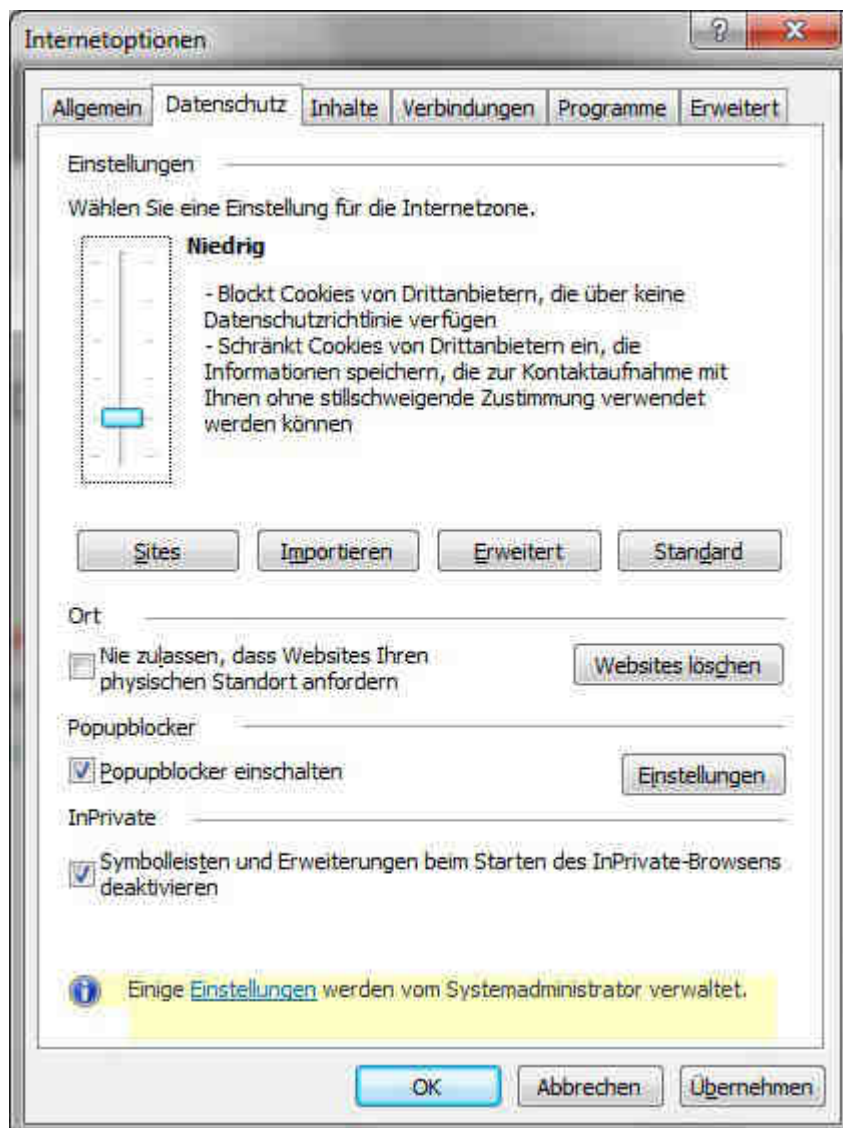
Internetoptionen

?

X

Allgemein | Datenschutz | Inhalte | Verbindungen | Programme | Erweitert

Einstellungen

Wählen Sie eine Einstellung für die Internetzone.

Niedrig

- Blockt Cookies von Drittanbietern, die über keine Datenschutzrichtlinie verfügen
- Schränkt Cookies von Drittanbietern ein, die Informationen speichern, die zur Kontaktaufnahme mit Ihnen ohne stillschweigende Zustimmung verwendet werden können

Sites | Importieren | Erweitert | Standard

Ort

Nie zulassen, dass Websites Ihren physischen Standort anfordern

Websites löschen

Popupblocker

Popupblocker einschalten

Einstellungen

InPrivate

Symbolleisten und Erweiterungen beim Starten des InPrivate-Browsens deaktivieren

Einige Einstellungen werden vom Systemadministrator verwaltet.

OK | Abbrechen | Übernehmen